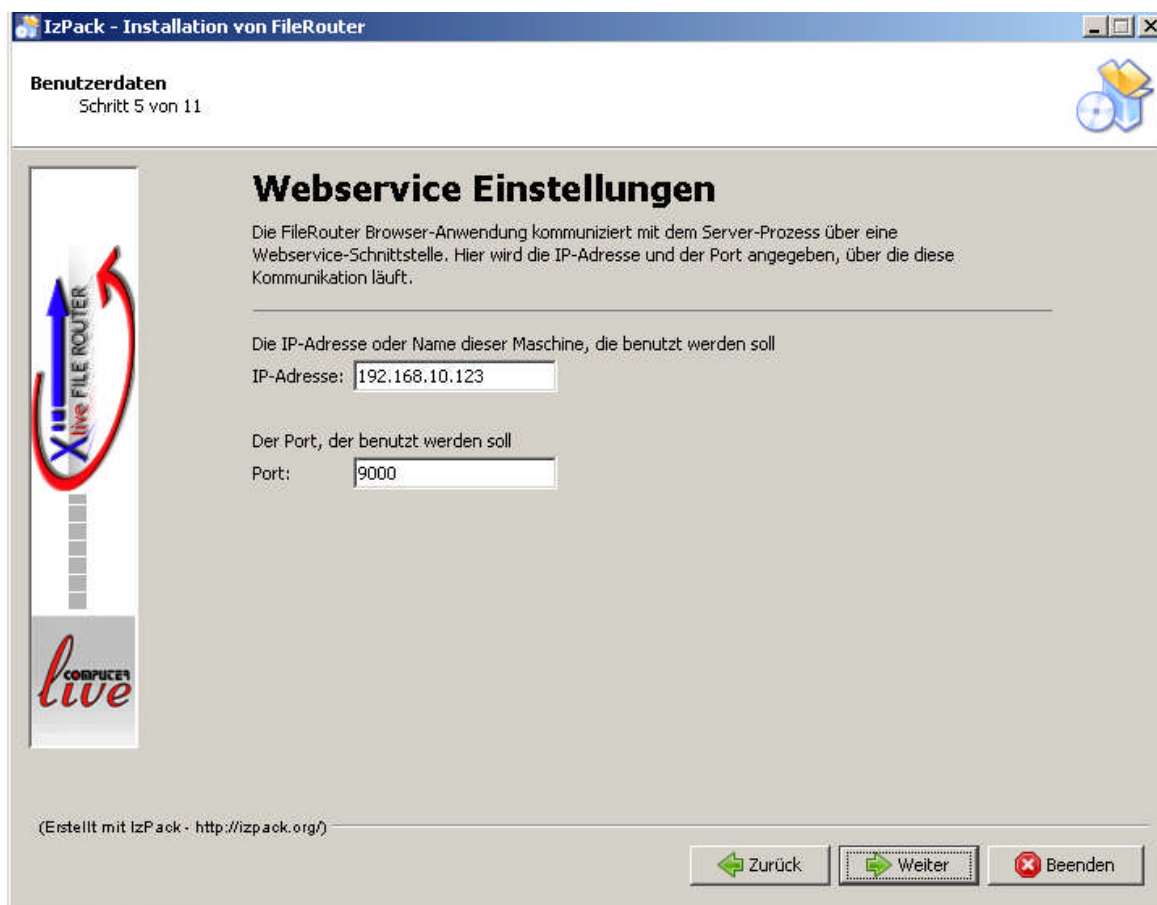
IzPack - Installation von FileRouter

Benutzerdaten
Schritt 5 von 11

Xlive FILE ROUTER

COMPUTER live

Webservice Einstellungen

Die FileRouter Browser-Anwendung kommuniziert mit dem Server-Prozess über eine Webservice-Schnittstelle. Hier wird die IP-Adresse und der Port angegeben, über die diese Kommunikation läuft.

Die IP-Adresse oder Name dieser Maschine, die benutzt werden soll
IP-Adresse: 192.168.10.123

Der Port, der benutzt werden soll
Port: 9000

(Erstellt mit IzPack - http://izpack.org/)

Zurück
Weiter
Beenden